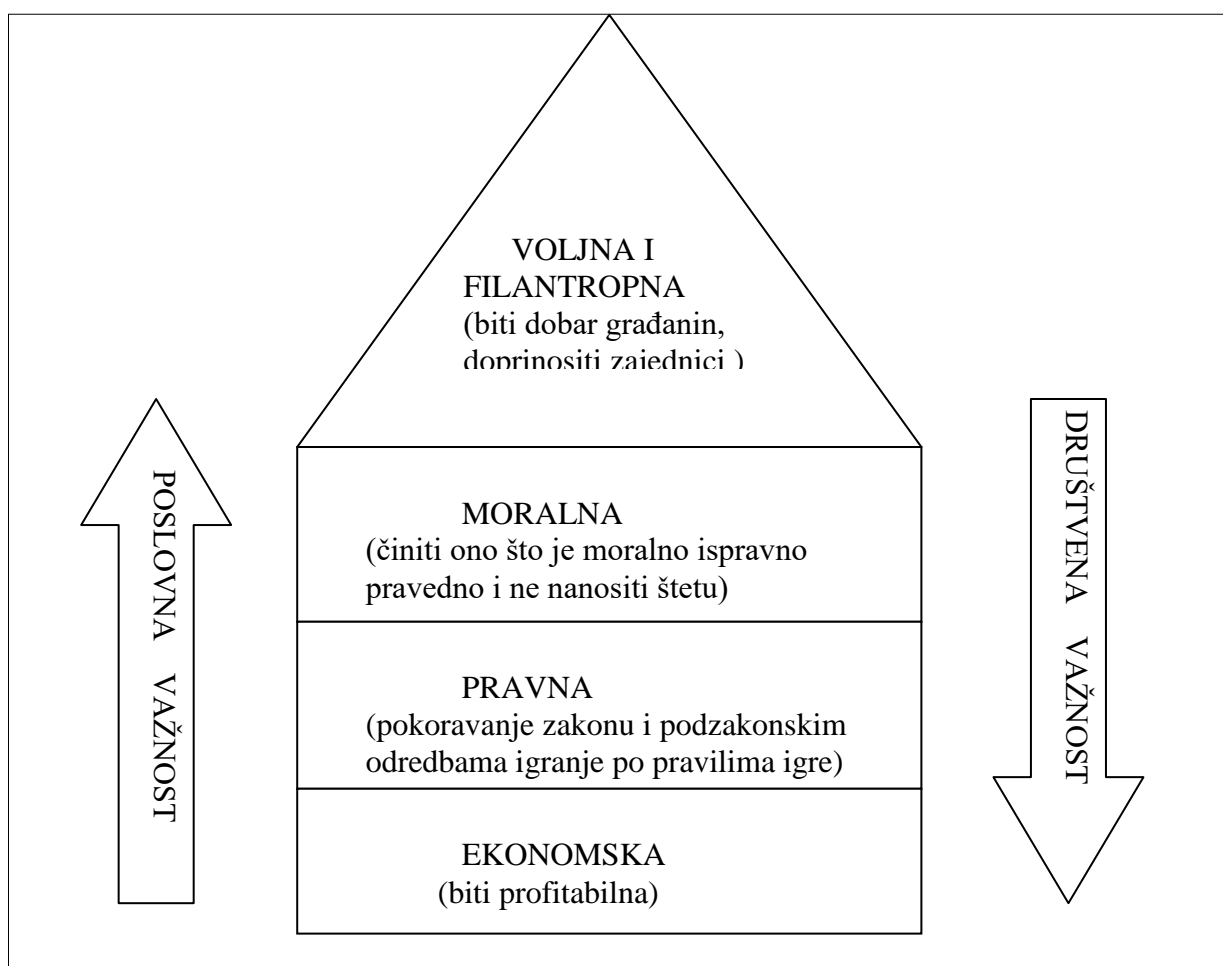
VOLJNA I FILANTROPNA
(biti dobar građanin, doprinositi zajednici )

POSLOVNA VAŽNOST

MORALNA
(činiti ono što je moralno ispravno pravedno i ne nanositi štetu)

PRAVNA
(pokoravanje zakonu i podzakonskim odredbama igranje po pravilima igre)

EKONOMSKA
(biti profitabilna)

DRUŠTVENA VAŽNOST